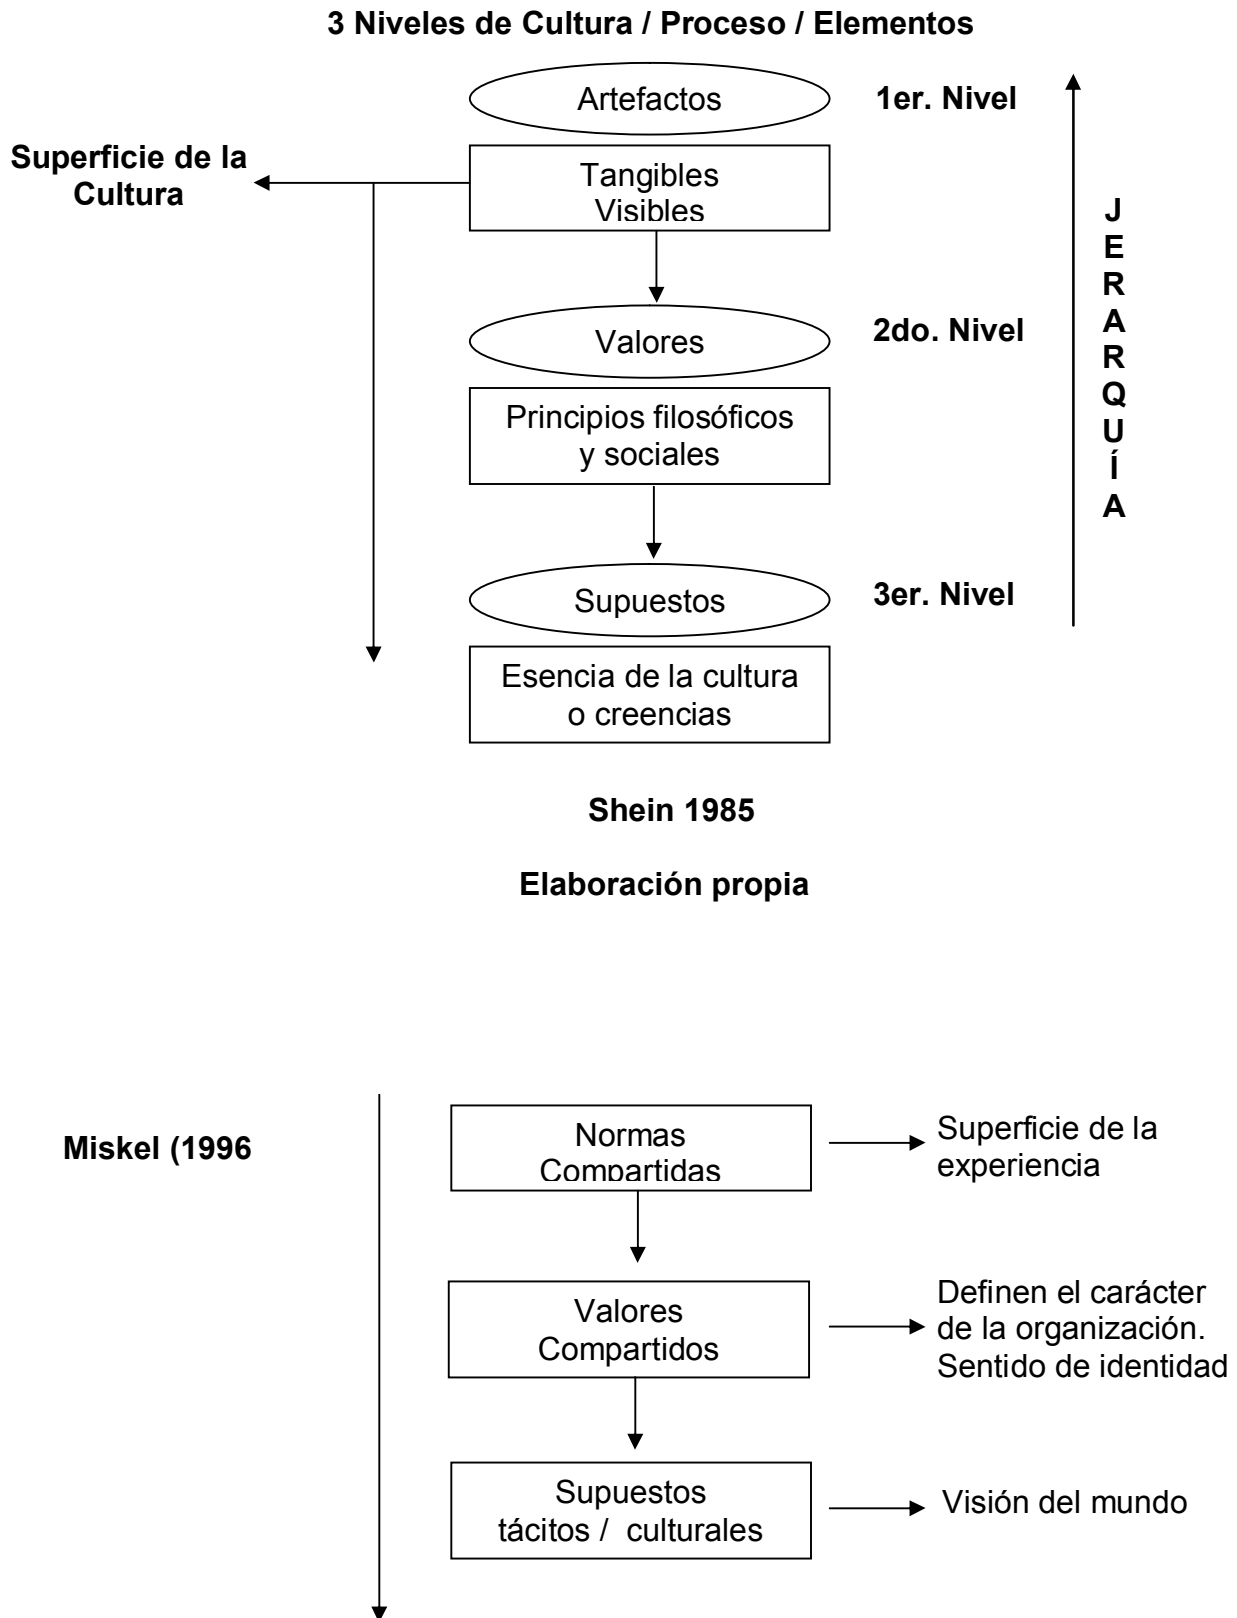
3 Niveles de Cultura / Proceso / Elementos

Artefactos

1er. Nivel

Superficie de la Cultura

Tangibles
Visibles

J
E
R
A
R
Q
U
Í
A

Valores

2do. Nivel

Principios filosóficos y sociales

Supuestos

3er. Nivel

Esencia de la cultura o creencias

Shein 1985

Elaboración propia

Miskel (1996

Normas Compartidas

Superficie de la experiencia

Valores Compartidos

Definen el carácter de la organización. Sentido de identidad

Supuestos tácitos / culturales

Visión del mundo